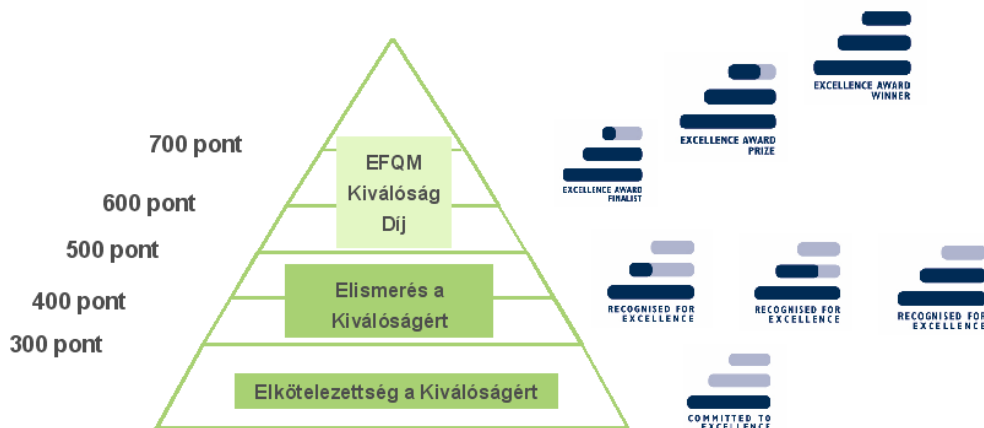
700 pont

600 pont

500 pont

400 pont

300 pont

EFQM Kiválóság Díj

Elismerés a Kiválóságért

Elkötelezettség a Kiválóságért

EXCELLENCE AWARD WINNER

EXCELLENCE AWARD PRIZE

EXCELLENCE AWARD FINALIST

RECOGNISED FOR EXCELLENCE

RECOGNISED FOR EXCELLENCE

RECOGNISED FOR EXCELLENCE

COMMITTED TO EXCELLENCE